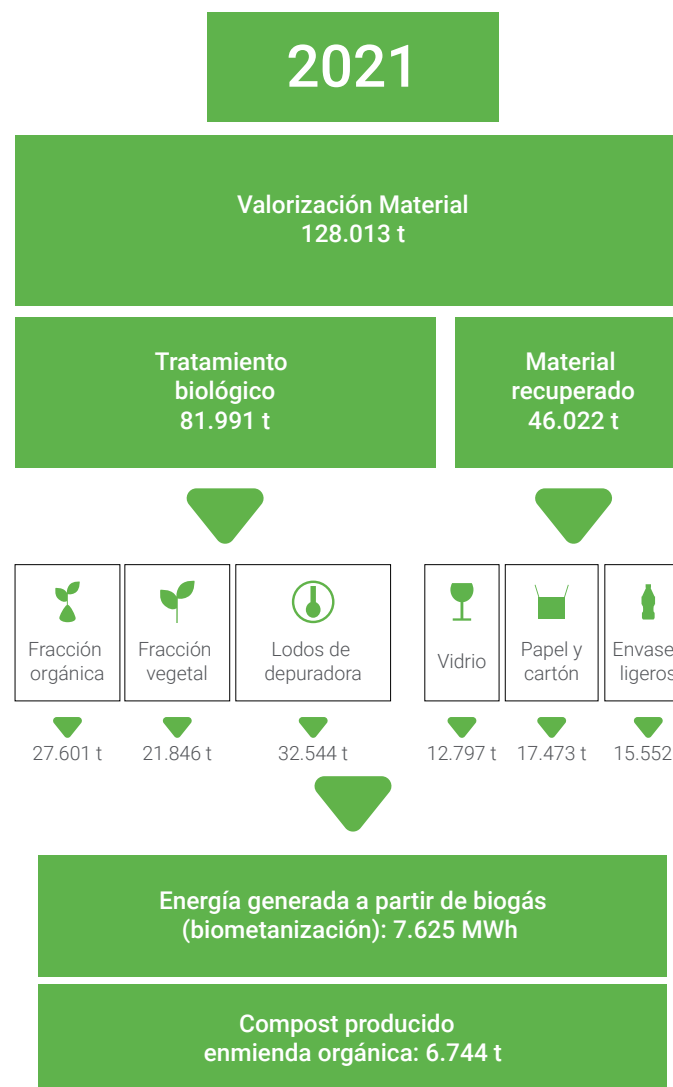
2021

Valorización Material
128.013 t

Tratamiento biológico
81.991 t

Material recuperado
46.022 t

Fracción orgánica

Fracción vegetal

Lodos de depuradora

Vidrio

Papel y cartón

Envases ligeros

27.601 t

21.846 t

32.544 t

12.797 t

17.473 t

15.552 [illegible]

Energía generada a partir de biogás (biometanización): 7.625 MWh

Compost producido enmienda orgánica: 6.744 t